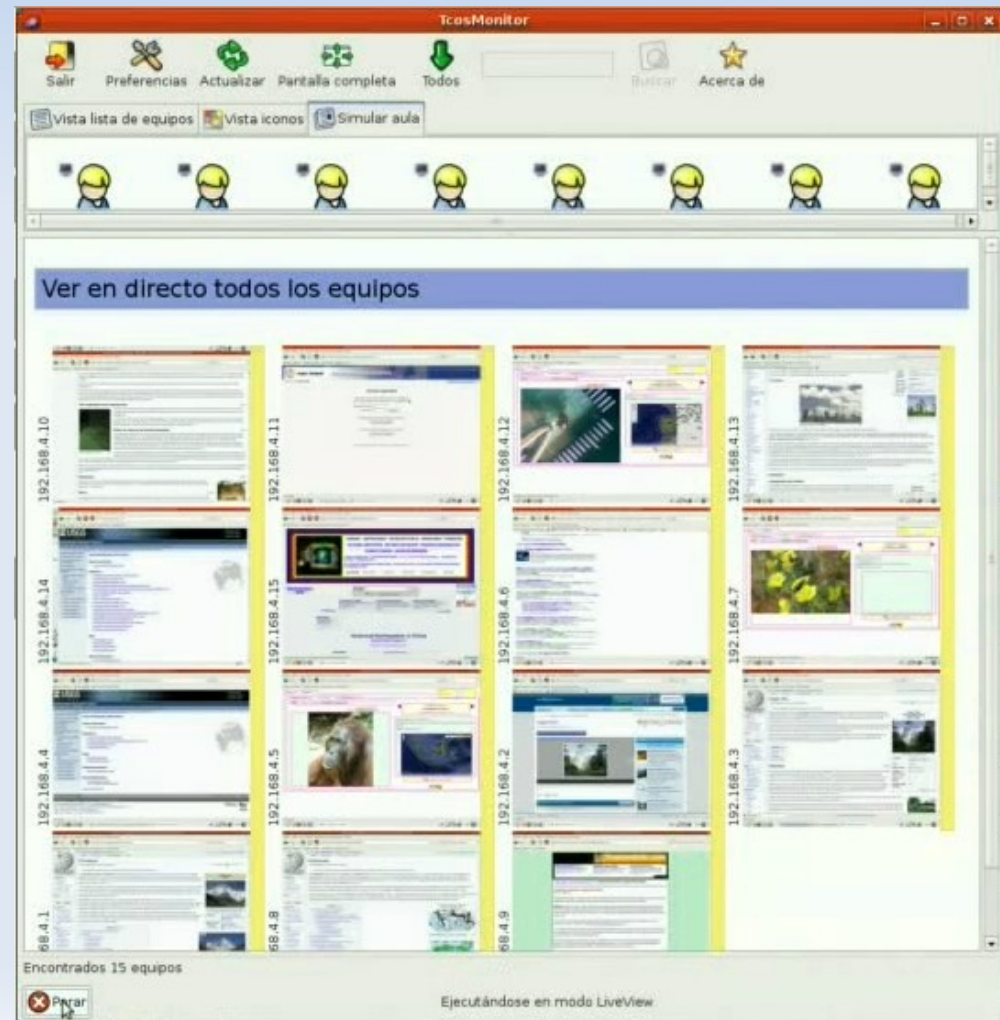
TcosMonitor

Salir
Preferencias
Actualizar
Pantalla completa
Todos
Buscar
Acerca de

Vista lista de equipos
Vista iconos
Simular aula

Ver en directo todos los equipos

192.168.4.10
192.168.4.11
192.168.4.12
192.168.4.13
192.168.4.14
192.168.4.15
192.168.4.6
192.168.4.7
192.168.4.4
192.168.4.5
192.168.4.2
192.168.4.3
68.4.1
68.4.8
68.4.9

Encontrados 15 equipos

Parar
Ejecutándose en modo LiveView